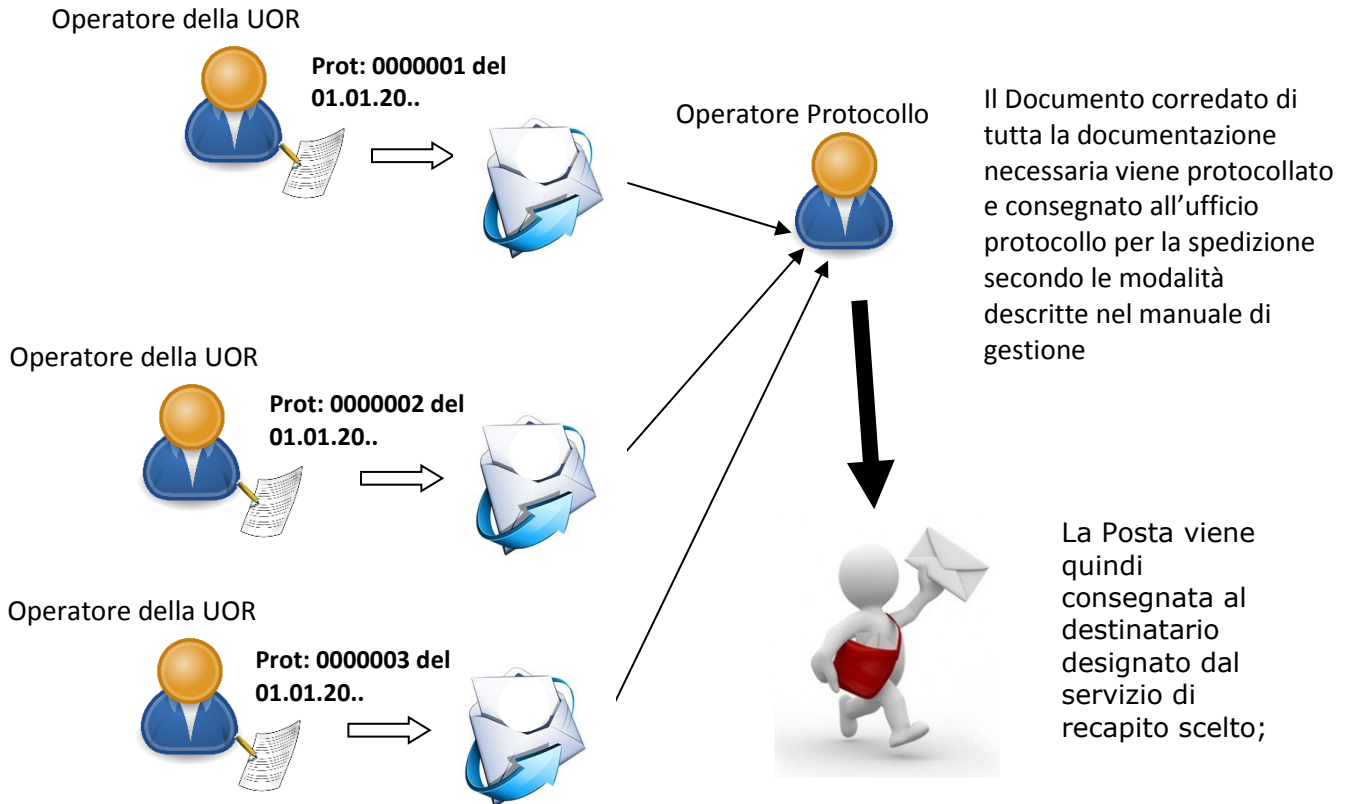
Operatore della UOR

**Prot: 0000001 del 01.01.20..**

Operatore Protocollo

Il Documento corredato di tutta la documentazione necessaria viene protocollato e consegnato all'ufficio protocollo per la spedizione secondo le modalità descritte nel manuale di gestione

Operatore della UOR

**Prot: 0000002 del 01.01.20..**

Operatore della UOR

**Prot: 0000003 del 01.01.20..**

La Posta viene quindi consegnata al destinatario designato dal servizio di recapito scelto;